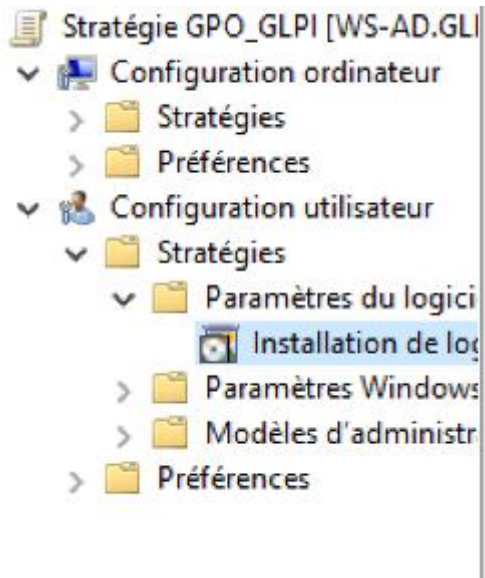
Stratégie GPO_GLPI [WS-AD.GLI
Configuration ordinateur
Stratégies
Préférences
Configuration utilisateur
Stratégies
Paramètres du logici
Installation de log
Paramètres Windows
Modèles d'administr
Préférences